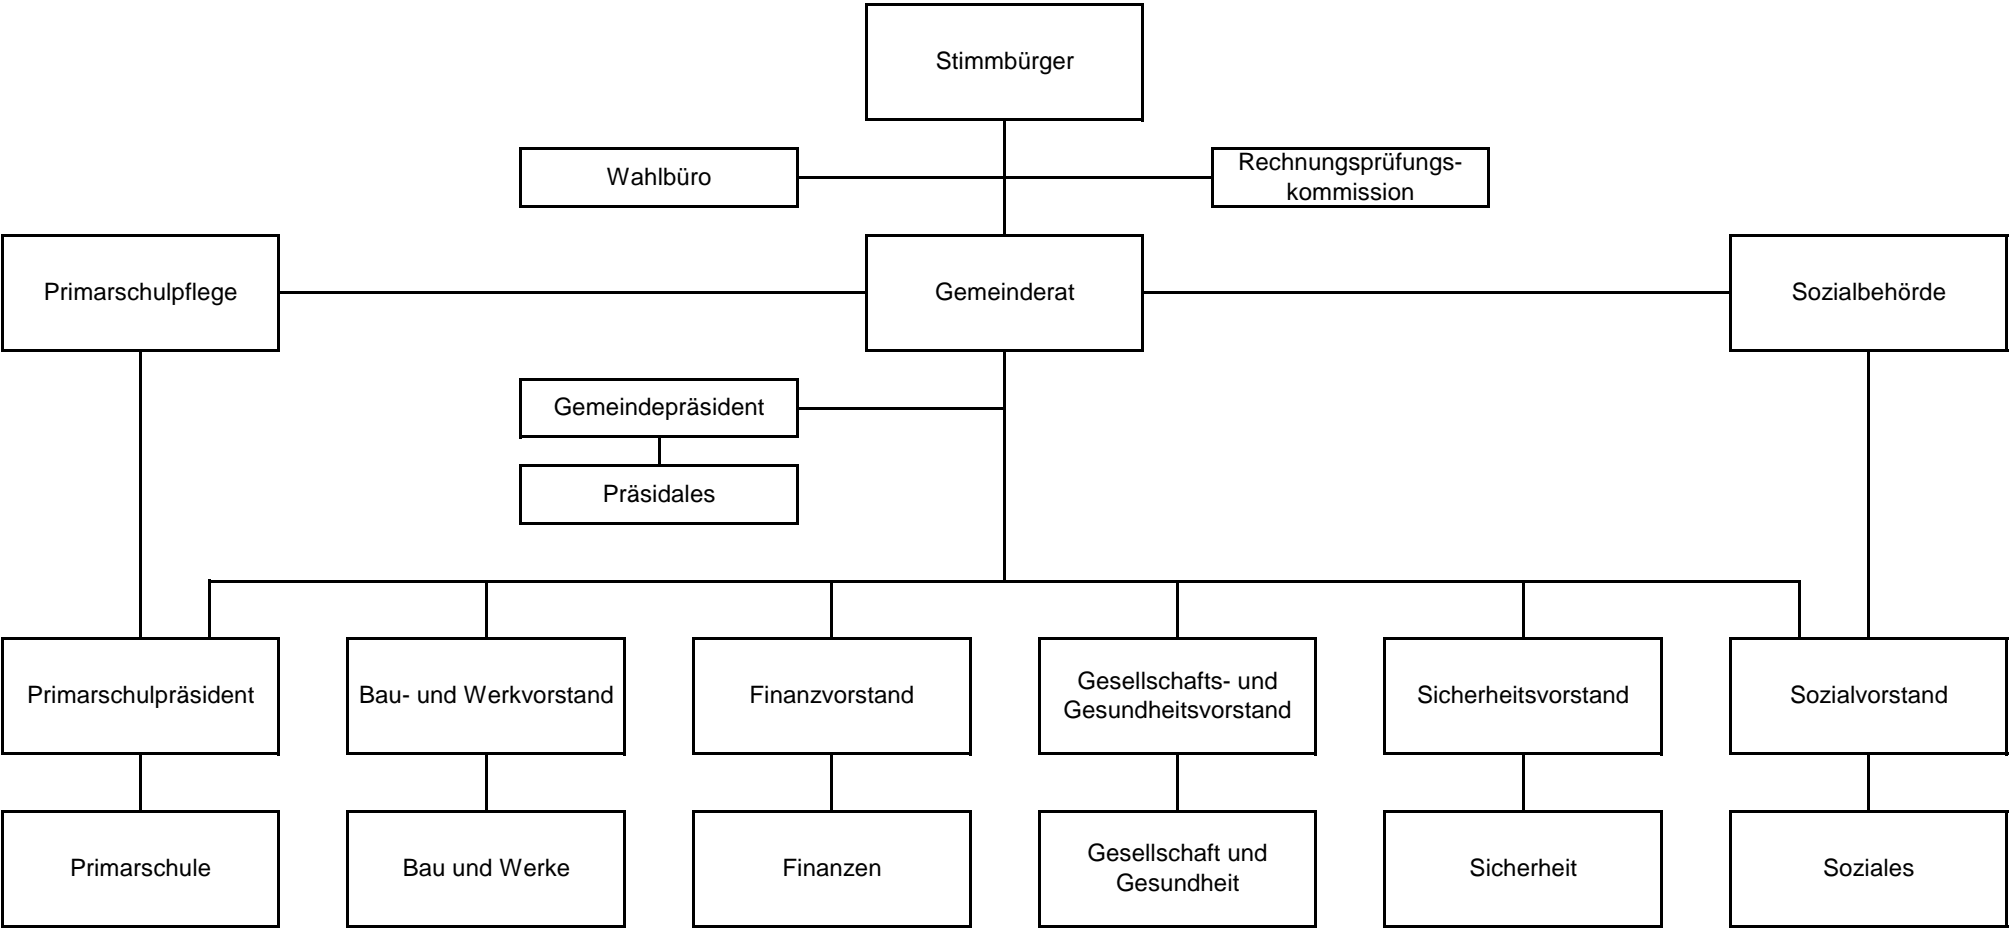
Stimmbürger

Wahlbüro

Rechnungsprüfungskommission

Primarschulpflege

Gemeinderat

Sozialbehörde

Gemeindepräsident

Präsidales

Primarschulpräsident

Bau- und Werkvorstand

Finanzvorstand

Gesellschafts- und Gesundheitsvorstand

Sicherheitsvorstand

Sozialvorstand

Primarschule

Bau und Werke

Finanzen

Gesellschaft und Gesundheit

Sicherheit

Soziales